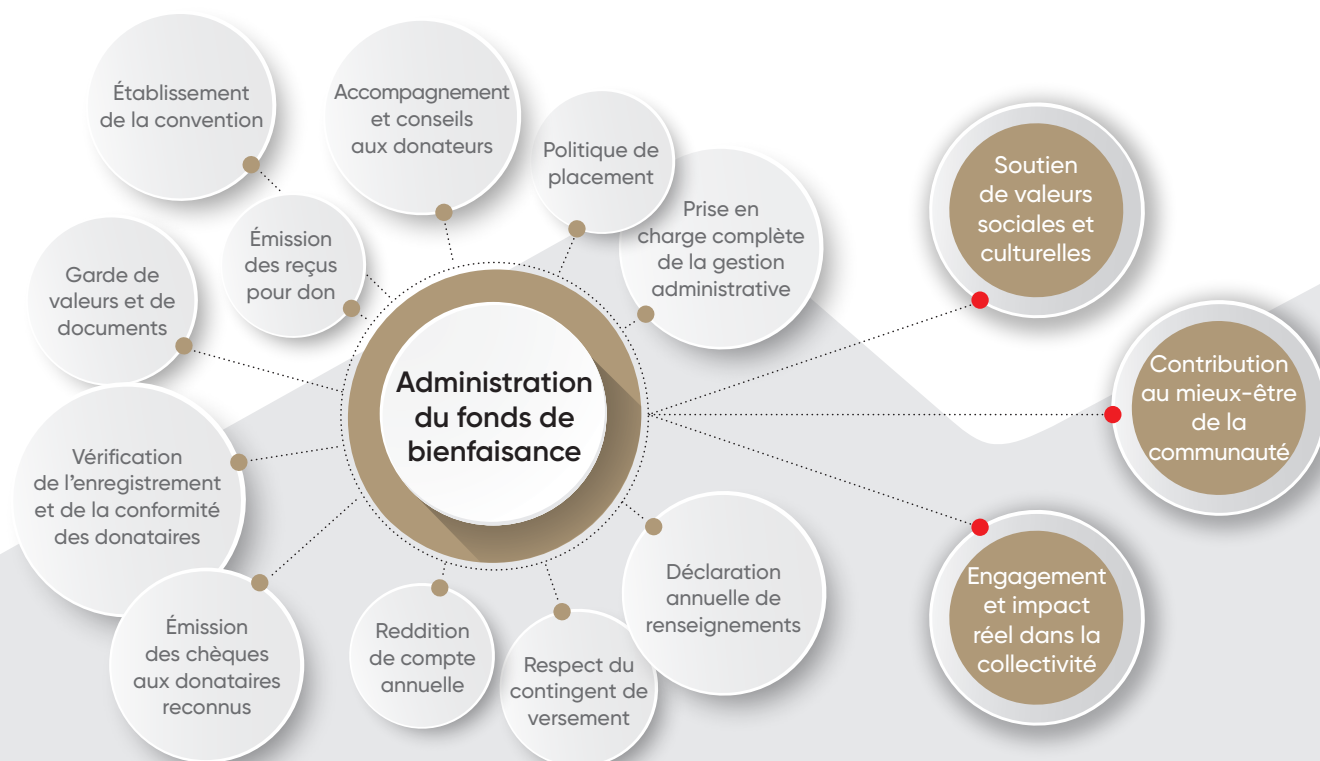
Établissement de la convention

Accompagnement et conseils aux donateurs

Politique de placement

Prise en charge complète de la gestion administrative

Émission des reçus pour don

Garde de valeurs et de documents

Administration du fonds de bienfaisance

Vérification de l'enregistrement et de la conformité des donataires

Émission des chèques aux donataires reconnus

Reddition de compte annuelle

Respect du contingent de versement

Déclaration annuelle de renseignements

Soutien de valeurs sociales et culturelles

Contribution au mieux-être de la communauté

Engagement et impact réel dans la collectivité